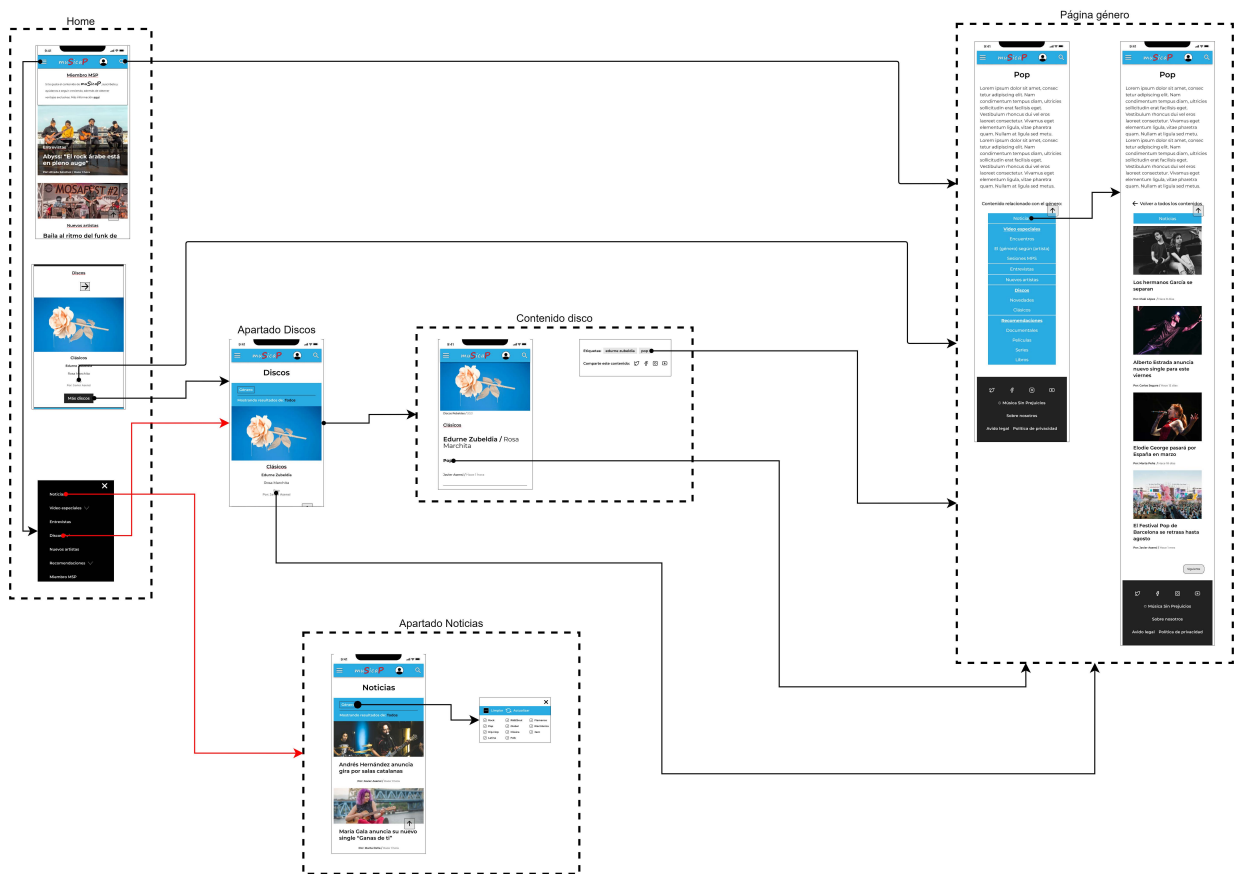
Home

9:41

Miembro MSP

Entrevistas
Abyss: "El rock árabe está en pleno auge"

MOSAFEST #2

Nuevos artistas
Baila al ritmo del funk de

Discos

Clásicos
Edurne Zubeldia
Rosa Marchita

Más discos

Noticias
Vídeo especiales
Entrevistas
Discos
Nuevos artistas
Recomendaciones
Miembro MSP

Apartado Discos

9:41

Discos

Género
Mostrando resultados de: Todos

Clásicos
Edurne Zubeldia
Rosa Marchita

Contenido disco

9:41

Clásicos
Edurne Zubeldia / Rosa Marchita

Pop

Etiquetas: edurne zubeldia pop
Comparte este contenido:

Apartado Noticias

9:41

Noticias

Género
Mostrando resultados de: Todos

Limpiar Aceptar

Andrés Hernández anuncia gira por salas catalanas

María Cala anuncia su nuevo single "Ganas de ti"

Página género

9:41

Pop

Lorem ipsum dolor sit amet, consectetur adipiscing elit. Nam condimentum tempus diam, ultricies sollicitudin erat facilisis eget. Vestibulum rhoncus dui vel eros laoreet consectetur. Vivamus eget elementum ligula, vitae pharetra quam. Nullam at ligula sed metus. Lorem ipsum dolor sit amet, consectetur adipiscing elit. Nam condimentum tempus diam, ultricies sollicitudin erat facilisis eget. Vestibulum rhoncus dui vel eros laoreet consectetur. Vivamus eget elementum ligula, vitae pharetra quam. Nullam at ligula sed metus.

Contenido relacionado con el género

Noticias
Vídeo especiales
Encuentros
El (género) según (artista)
Sesiones MPS
Entrevistas
Nuevos artistas
Discos
Novedades
Clásicos
Recomendaciones
Documentales
Películas
Series
Libros

© Música Sin Prejuicios
Sobre nosotros
Aviso legal Política de privacidad

9:41

Pop

Lorem ipsum dolor sit amet, consectetur adipiscing elit. Nam condimentum tempus diam, ultricies sollicitudin erat facilisis eget. Vestibulum rhoncus dui vel eros laoreet consectetur. Vivamus eget elementum ligula, vitae pharetra quam. Nullam at ligula sed metus. Lorem ipsum dolor sit amet, consectetur adipiscing elit. Nam condimentum tempus diam, ultricies sollicitudin erat facilisis eget. Vestibulum rhoncus dui vel eros laoreet consectetur. Vivamus eget elementum ligula, vitae pharetra quam. Nullam at ligula sed metus.

Volver a todos los contenidos

Noticias

Los hermanos García se separan

Alberto Estrada anuncia nuevo single para este viernes

Elodie George pasará por España en marzo

El Festival Pop de Barcelona se retrasa hasta agosto

Siguiente

© Música Sin Prejuicios
Sobre nosotros
Aviso legal Política de privacidad